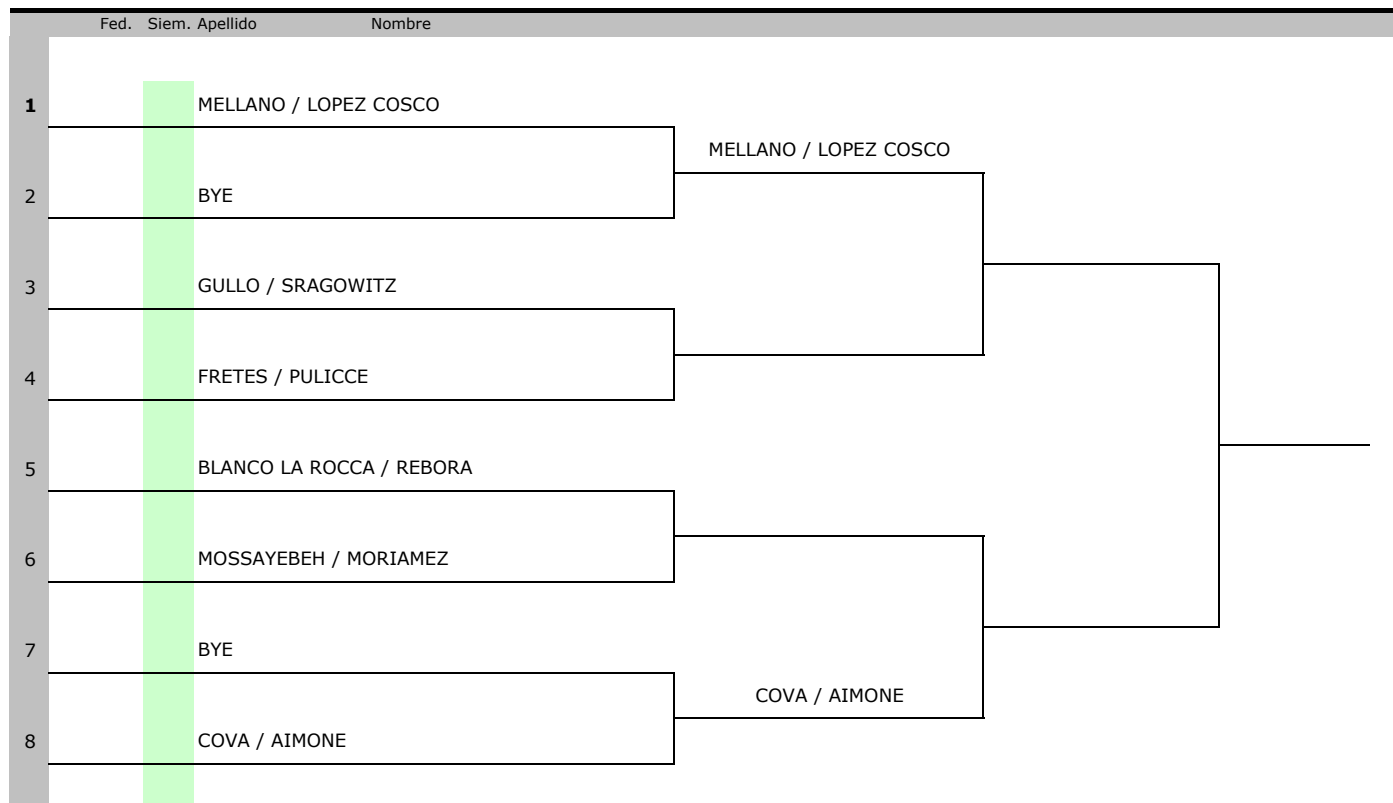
Fed. Siem. Apellido Nombre

1 MELLANO / LOPEZ COSCO

MELLANO / LOPEZ COSCO

2 BYE

3 GULLO / SRAGOWITZ

4 FRETES / PULICCE

5 BLANCO LA ROCCA / REBORA

6 MOSSAYEBEH / MORIAMEZ

7 BYE

COVA / AIMONE

8 COVA / AIMONE